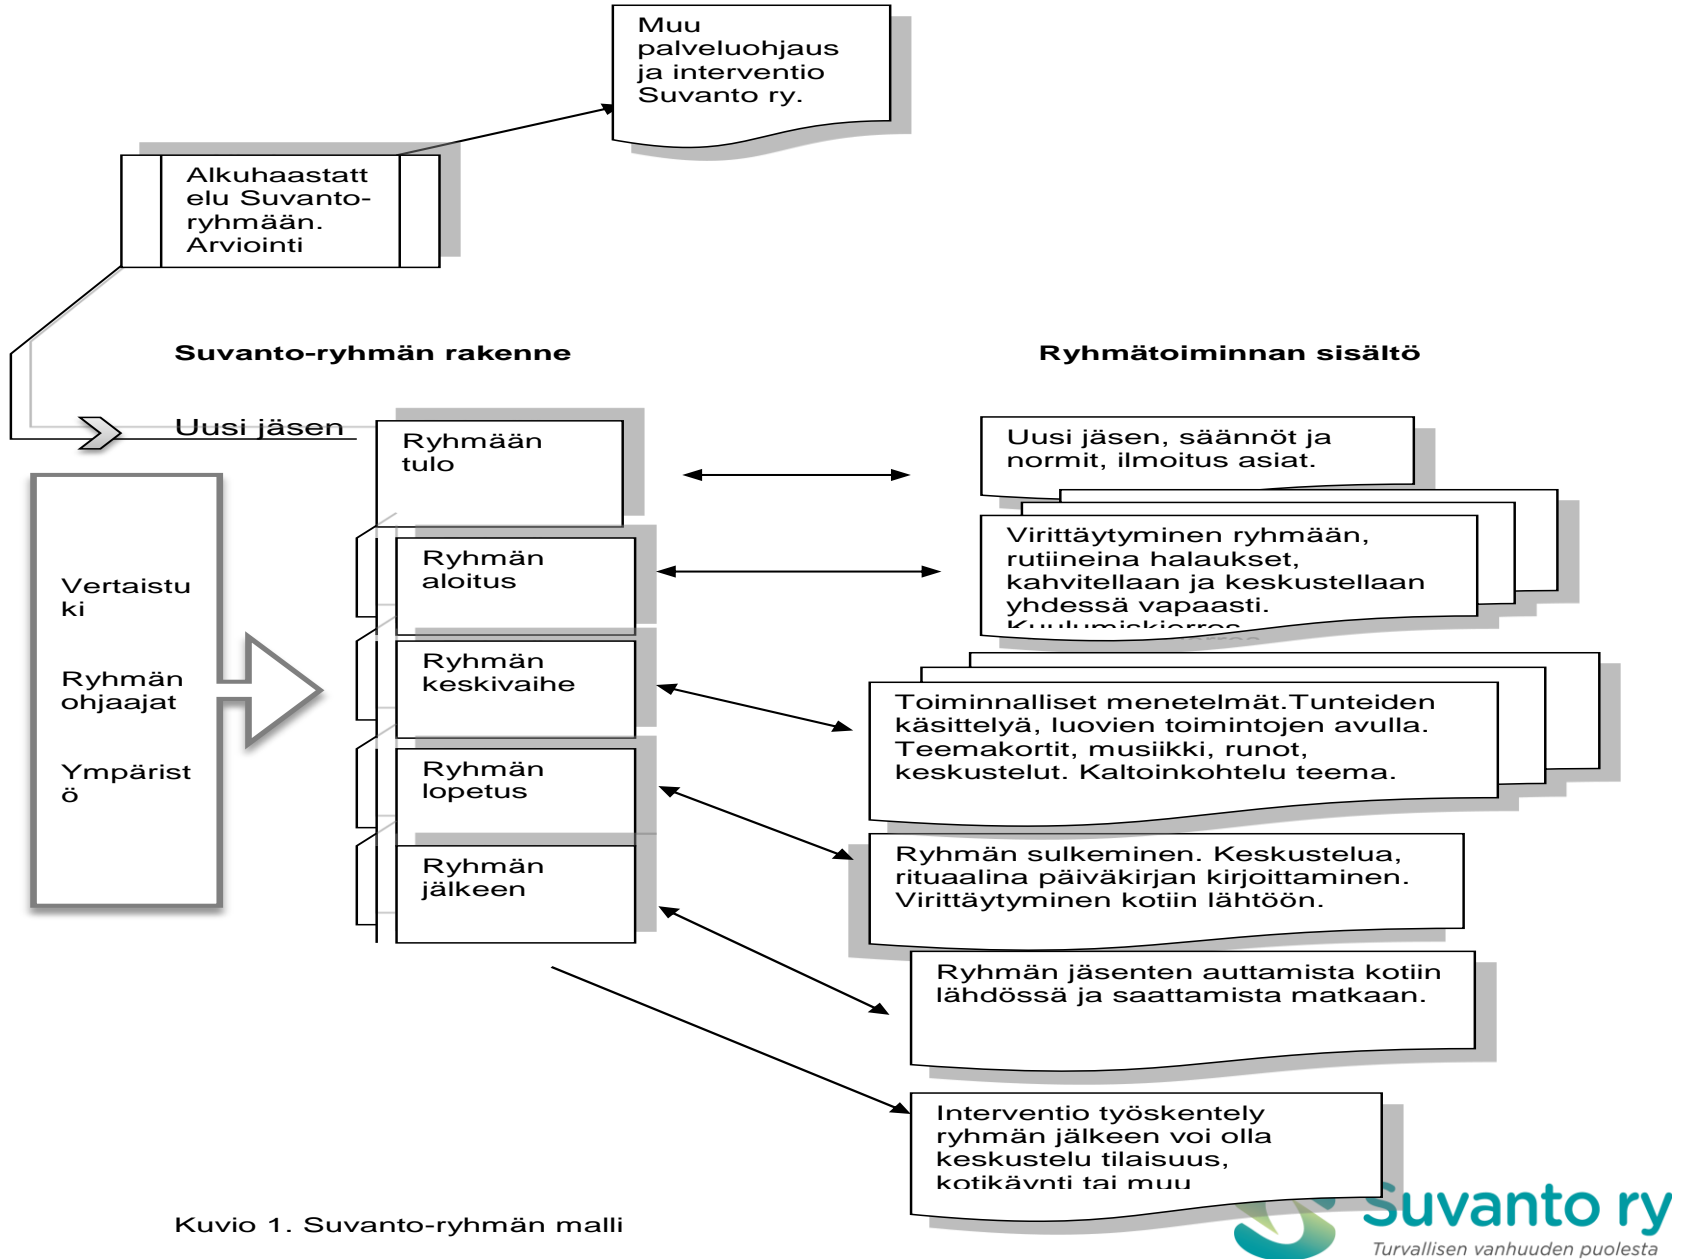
Muu palveluohjaus ja interventio Suvanto ry.

Alkuhaastattelu Suvanto-ryhmään. Arviointi

Suvanto-ryhmän rakenne

Ryhmätoiminnan sisältö

Uusi jäsen

Ryhmään tulo

Uusi jäsen, säännöt ja normit, ilmoitus asiat.

Vertaistuki

Ryhmän ohjaajat

Ympäristö

Ryhmän aloitus

Virittäytyminen ryhmään, rutiineina halaukset, kahvitellaan ja keskustellaan yhdessä vapaasti. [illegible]

Ryhmän keskivaihe

Toiminnalliset menetelmät.Tunteiden käsittelyä, luovien toimintojen avulla. Teemakortit, musiikki, runot, keskustelut. Kaltoinkohtelu teema.

Ryhmän lopetus

Ryhmän sulkeminen. Keskustelua, rituaalina päiväkirjan kirjoittaminen. Virittäytyminen kotiin lähtöön.

Ryhmän jälkeen

Ryhmän jäsenten auttamista kotiin lähdössä ja saattamista matkaan.

Interventio työskentely ryhmän jälkeen voi olla keskustelu tilaisuus, kotikävnti tai muu

Kuvio 1. Suvanto-ryhmän malli

Suvanto ry
Turvallisen vanhuuden puolesta